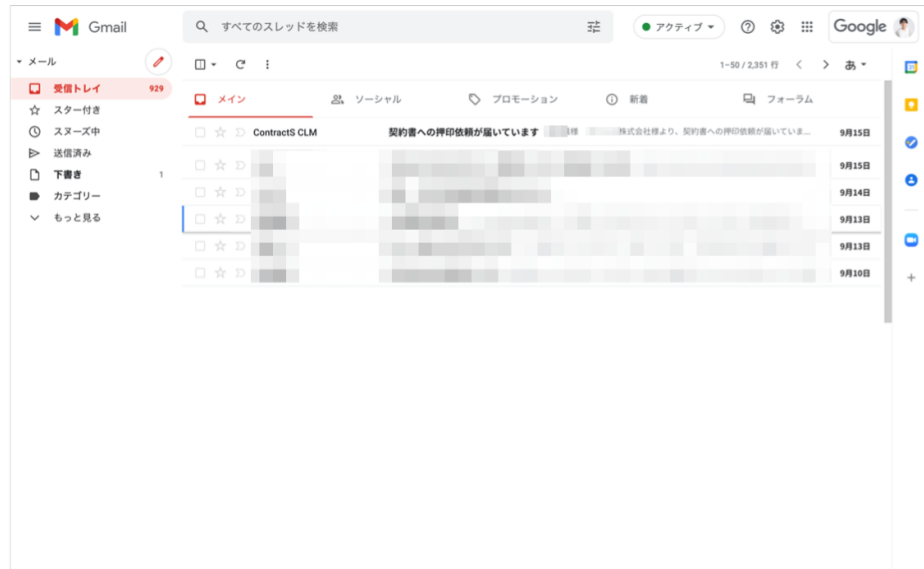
Gmail

すべてのスレッドを検索

アクティブ

Google

メール

受信トレイ 929
スター付き
スヌーズ中
送信済み
下書き 1
カテゴリー
もっと見る

1–50 / 2,351 行

あ

メイン
ソーシャル
プロモーション
新着
フォーラム

ContractS CLM 契約書への押印依頼が届いています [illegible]様 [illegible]株式会社様より、契約書への押印依頼が届いていま... 9月15日

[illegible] 9月15日
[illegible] 9月14日
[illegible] 9月13日
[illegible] 9月13日
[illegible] 9月10日